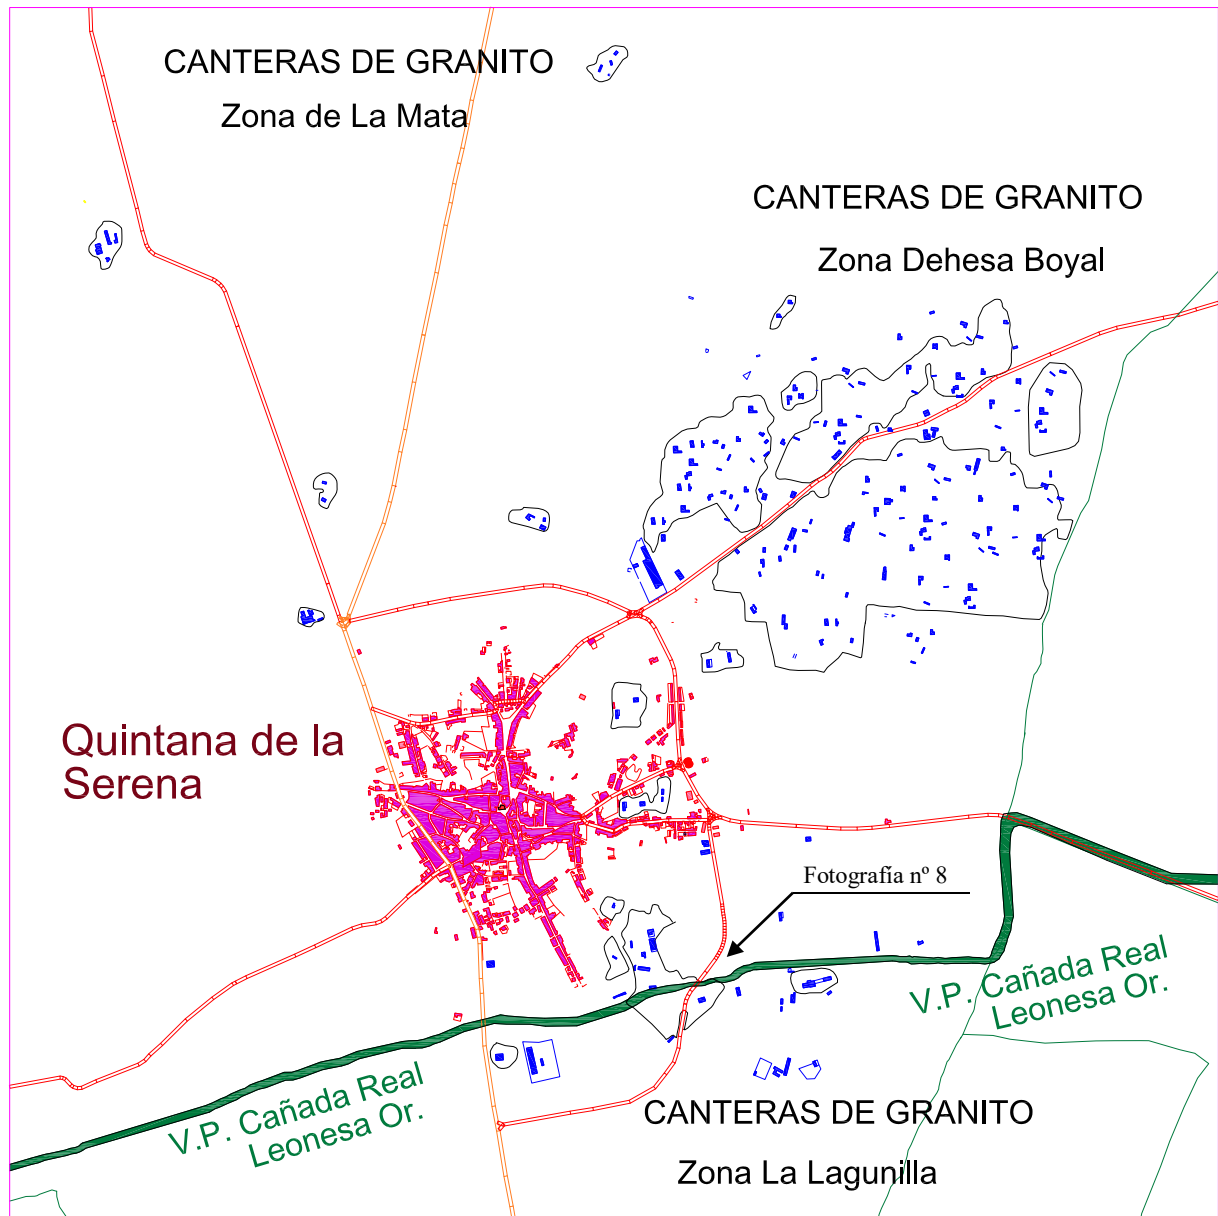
CANTERAS DE GRANITO
Zona de La Mata

CANTERAS DE GRANITO
Zona Dehesa Boyal

Quintana de la Serena

Fotografía nº 8

V.P. Cañada Real Leonesa Or.

V.P. Cañada Real Leonesa Or.

CANTERAS DE GRANITO
Zona La Lagunilla